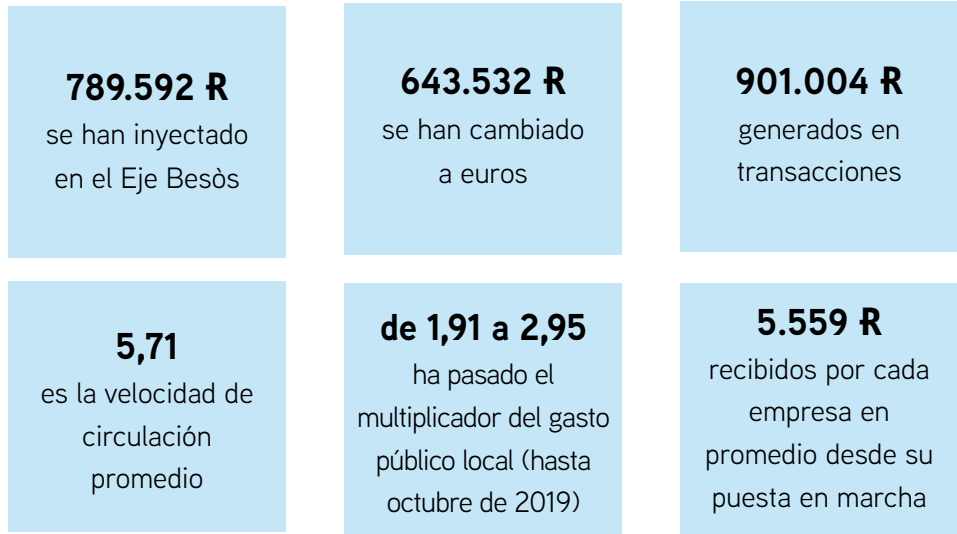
**789.592 R**
se han inyectado en el Eje Besòs

**643.532 R**
se han cambiado a euros

**901.004 R**
generados en transacciones

**5,71**
es la velocidad de circulación promedio

**de 1,91 a 2,95**
ha pasado el multiplicador del gasto público local (hasta octubre de 2019)

**5.559 R**
recibidos por cada empresa en promedio desde su puesta en marcha